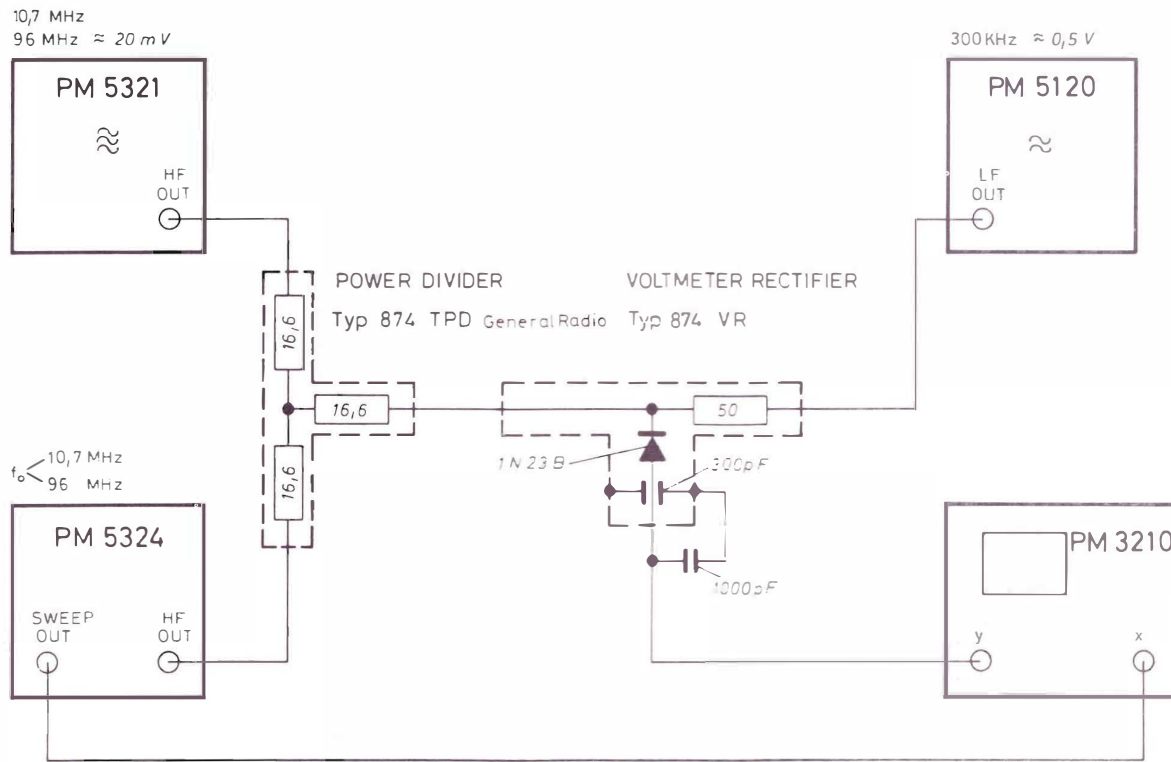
10,7 MHz
96 MHz ≈ 20 mV

PM 5321

HF OUT

300 KHz ≈ 0,5 V

PM 5120

LF OUT

POWER DIVIDER

Typ 874 TPD General Radio

VOLTMETER RECTIFIER

Typ 874 VR

16,6

16,6

16,6

50

1N 23 B

300pF

1000pF

$f_o$ 10,7 MHz
96 MHz

PM 5324

SWEEP OUT

HF OUT

PM 3210

y

x